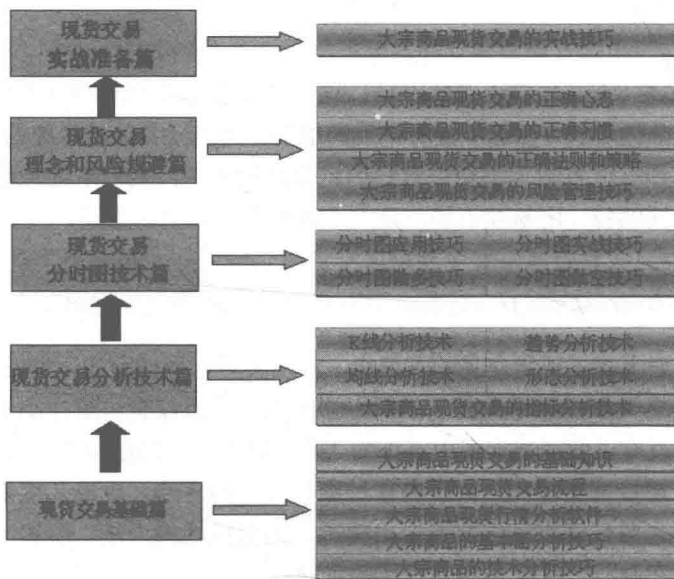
现货交易
实战准备篇

大宗商品现货交易的实战技巧

现货交易
理念和风险规避篇

大宗商品现货交易的正确心态

大宗商品现货交易的正确理念

大宗商品现货交易的正确法则和策略

大宗商品现货交易的风险管理技巧

现货交易
分时图技术篇

分时图应用技巧

分时图实战技巧

分时图捕涨技巧

分时图防空技巧

现货交易分析技术篇

K线分析技术

趋势分析技术

均线分析技术

形态分析技术

大宗商品现货交易的指标分析技术

现货交易基础篇

大宗商品现货交易的基础知识

大宗商品现货交易流程

大宗商品现货行情分析软件

大宗商品的基本面分析技巧

大宗商品的技术分析技巧